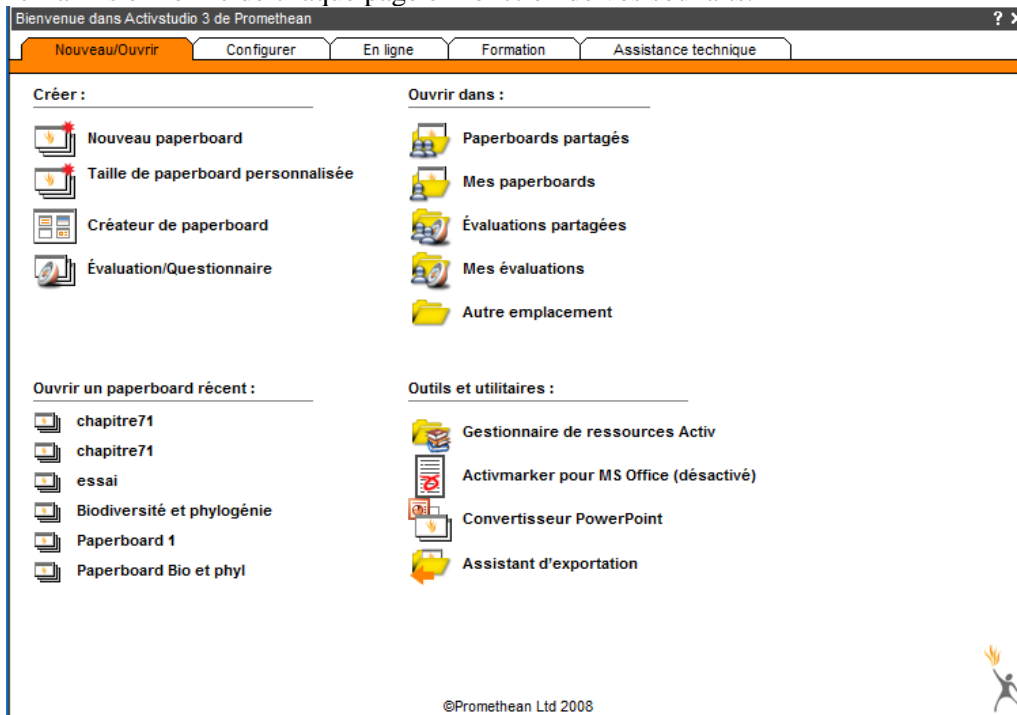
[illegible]

Bienvenue dans Activstudio 3 de Promethean

? X

Nouveau/Ouvrir | Configurer | En ligne | Formation | Assistance technique

Créer :

Nouveau paperboard

Taille de paperboard personnalisée

Créateur de paperboard

Évaluation/Questionnaire

Ouvrir dans :

Paperboards partagés

Mes paperboards

Évaluations partagées

Mes évaluations

Autre emplacement

Ouvrir un paperboard récent :

chapitre71

chapitre71

essai

Biodiversité et phylogénie

Paperboard 1

Paperboard Bio et phyl

Outils et utilitaires :

Gestionnaire de ressources Activ

Activmarker pour MS Office (désactivé)

Convertisseur PowerPoint

Assistant d'exportation

©Promethean Ltd 2008